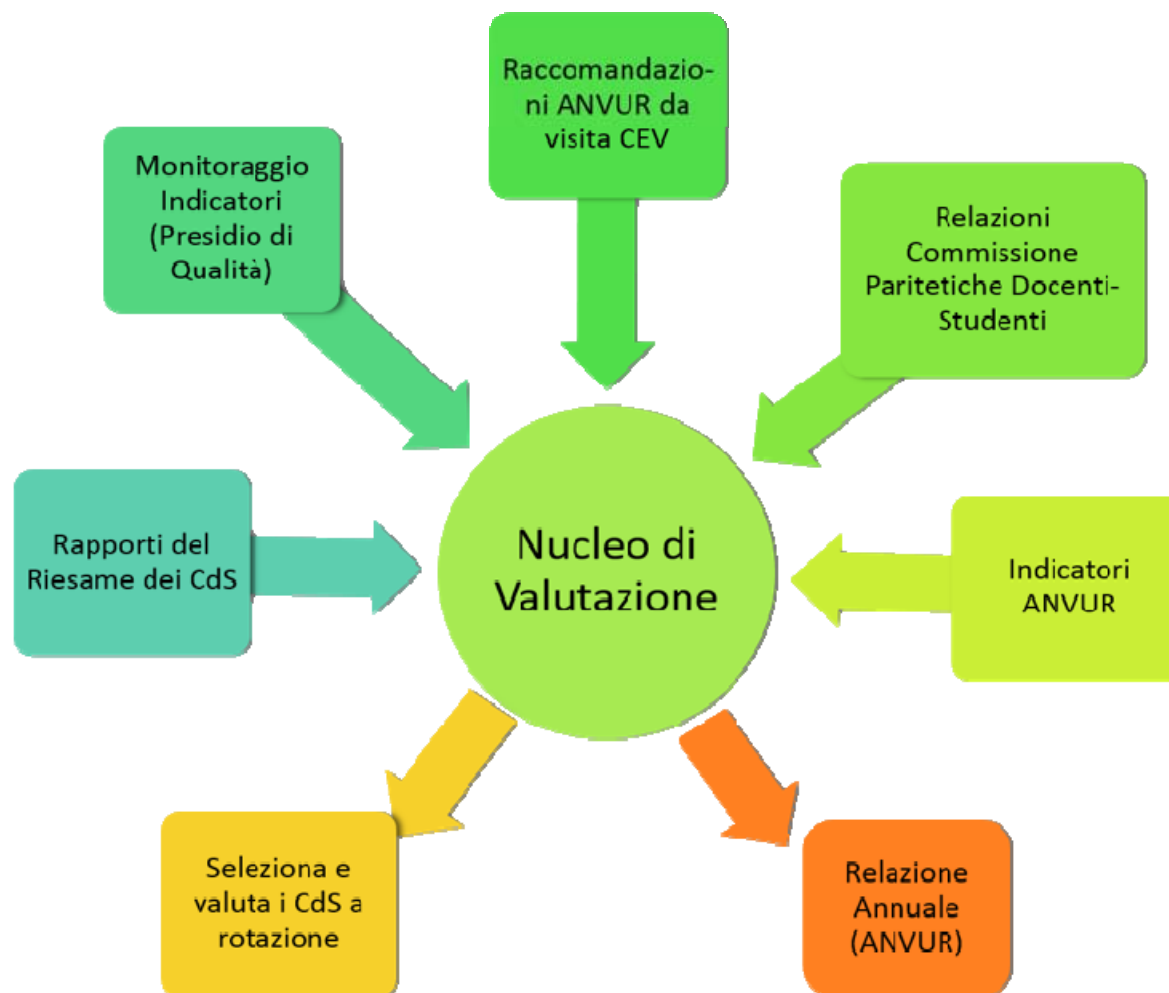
Raccomandazioni ANVUR da visita CEV

Monitoraggio Indicatori (Presidio di Qualità)

Relazioni Commissione Paritetiche Docenti-Studenti

Rapporti del Riesame dei CdS

Nucleo di Valutazione

Indicatori ANVUR

Seleziona e valuta i CdS a rotazione

Relazione Annuale (ANVUR)